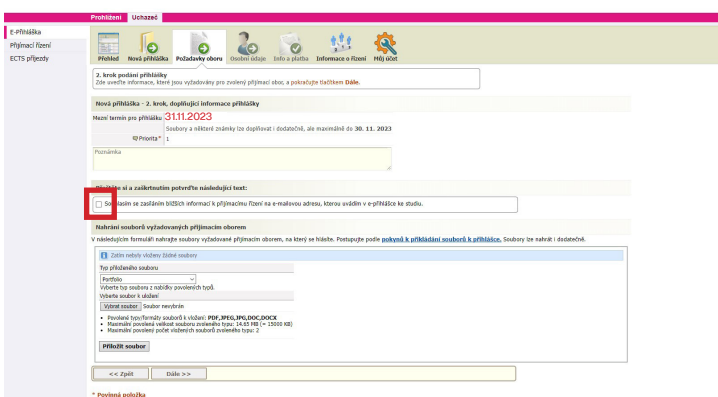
Prohlížení Uchazeč

E-Přihláška
Přijímací řízení
ECTS příjezdy

Přehled Nová přihláška Požadavky oboru Osobní údaje Info a platba Informace o řízení Můj účet

2. krok podání přihlášky
Zde uveďte informace, které jsou vyžadovány pro zvolený přijímací obor, a pokračujte tlačítkem Dále.

Nová přihláška - 2. krok, doplňující informace přihlášky

Mezní termín pro přihlášku 31.11.2023
Soubory a některé známky lze doplňovat i dodatečně, ale maximálně do 30. 11. 2023
Priorita* 1

Poznámka

Přečtěte si a zaškrtnutím potvrďte následující text:

Souhlasím se zasíláním bližších informací k přijímacímu řízení na e-mailovou adresu, kterou uvádím v e-přihlášce ke studiu.

Nahrání souborů vyžadovaných přijímacím oborem

V následujícím formuláři nahrajte soubory vyžadované přijímacím oborem, na který se hlásíte. Postupujte podle pokynů k přikládání souborů k přihlášce. Soubory lze nahrát i dodatečně.

Zatím nebyly vloženy žádné soubory

Typ přiloženého souboru
Portfolio
Vyberte typ souboru z nabídky povolených typů.
Vyberte soubor k uložení
Vybrat soubor Soubor nevybrán

• Povolené typy/formáty souborů k vložení: PDF,JPEG,JPG,DOC,DOCX
• Maximální povolená velikost souboru zvoleného typu: 14.65 MB (= 15000 KB)
• Maximální povolený počet vložených souborů zvoleného typu: 2

Přiložit soubor

<< Zpět Dále >>

* Povinná položka